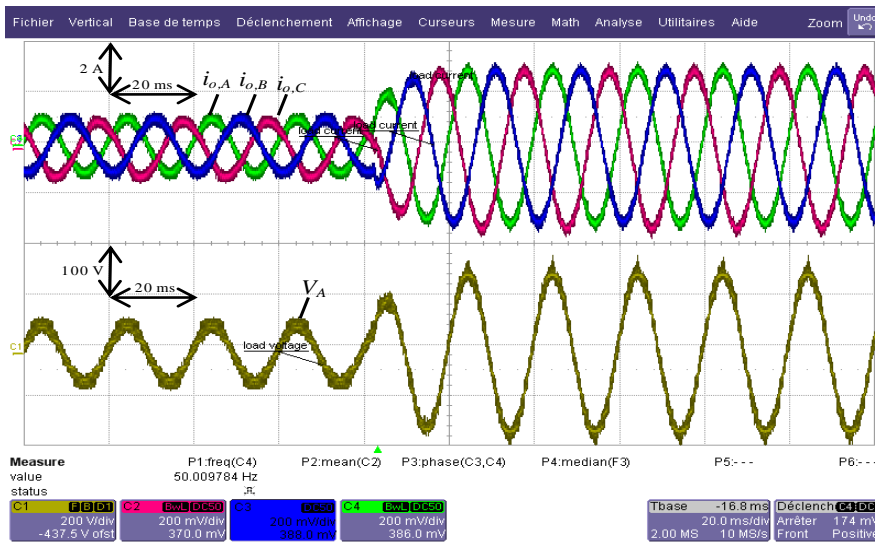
Fichier Vertical Base de temps Déclenchement Affichage Curseurs Mesure Math Analyse Utilitaires Aide Zoom Undo

2 A
20 ms
$i_{o,A}$ $i_{o,B}$ $i_{o,C}$
load current
load current
load current
C3

100 V
20 ms
$V_A$
load voltage
C1

Measure
value
status
P1:freq(C4)
50.009784 Hz
P2:mean(C2)
P3:phase(C3,C4)
P4:median(F3)
P5:- - -
P6:- - -

C1 F B D1
200 V/div
-437.5 V ofst
C2 BwL DC50
200 mV/div
370.0 mV
C3 DC50
200 mV/div
388.0 mV
C4 BwL DC50
200 mV/div
386.0 mV

Tbase -16.8 ms
20.0 ms/div
2.00 MS 10 MS/s
Déclench C4 DC
Arrêter 174 mV
Front Positive